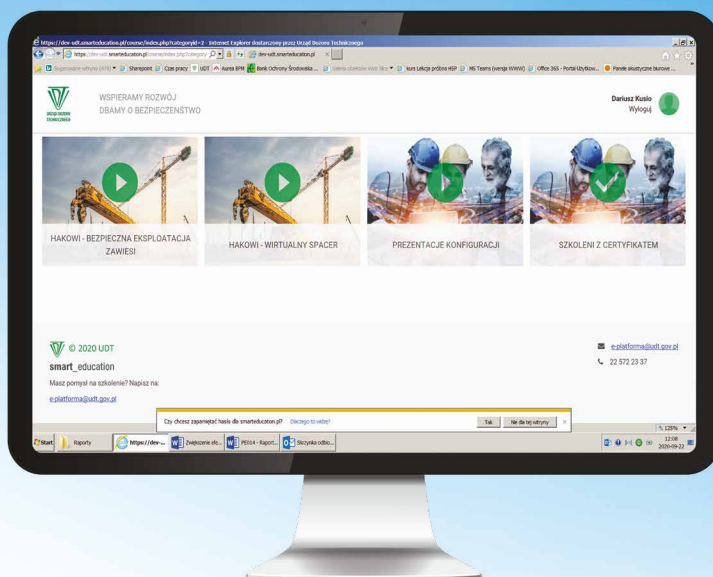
https://dev-udt.smarteducation.pl/course/index.php?categoryid=2 - Internet Explorer dostarczony przez Urząd Dozoru Technicznego

https://dev-udt.smarteducation.pl/course/index.php?category

dev-udt.smarteducation.pl

Sugerowane witryny (AFN) Sharepoint Czas pracy UDT Asseco BPM Bank Ochrony Środowiska ... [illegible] kurs Lekcja próbna HSP MS Teams (wersja WWW) Office 365 - Portal Użytkow... Panele słoneczne biurowe ...

URZĄD DOZORU TECHNICZNEGO

WSPIERAMY ROZWÓJ
DBAMY O BEZPIECZEŃSTWO

Dariusz Kusio
Wyloguj

HAKOWI - BEZPIECZNA EKSPLOATACJA ZAWIESI

HAKOWI - WIRTUALNY SPACER

PREZENTACJE KONFIGURACJI

SZKOLENI Z CERTYFIKATEM

© 2020 UDT

smart_education

Masz pomysł na szkolenie? Napisz na:

e-platforma@udt.gov.pl

e-platforma@udt.gov.pl

22 572 23 37

Czy chcesz zapamiętać hasło dla smarteducation.pl? Dlaczego to ważne?

Tak

Nie dla tej witryny

125%

Start

Raporty

https://dev-...

Zwiększenie efe...

PE014 - Raport...

Skrzynka odbio...

12:08
2020-09-22